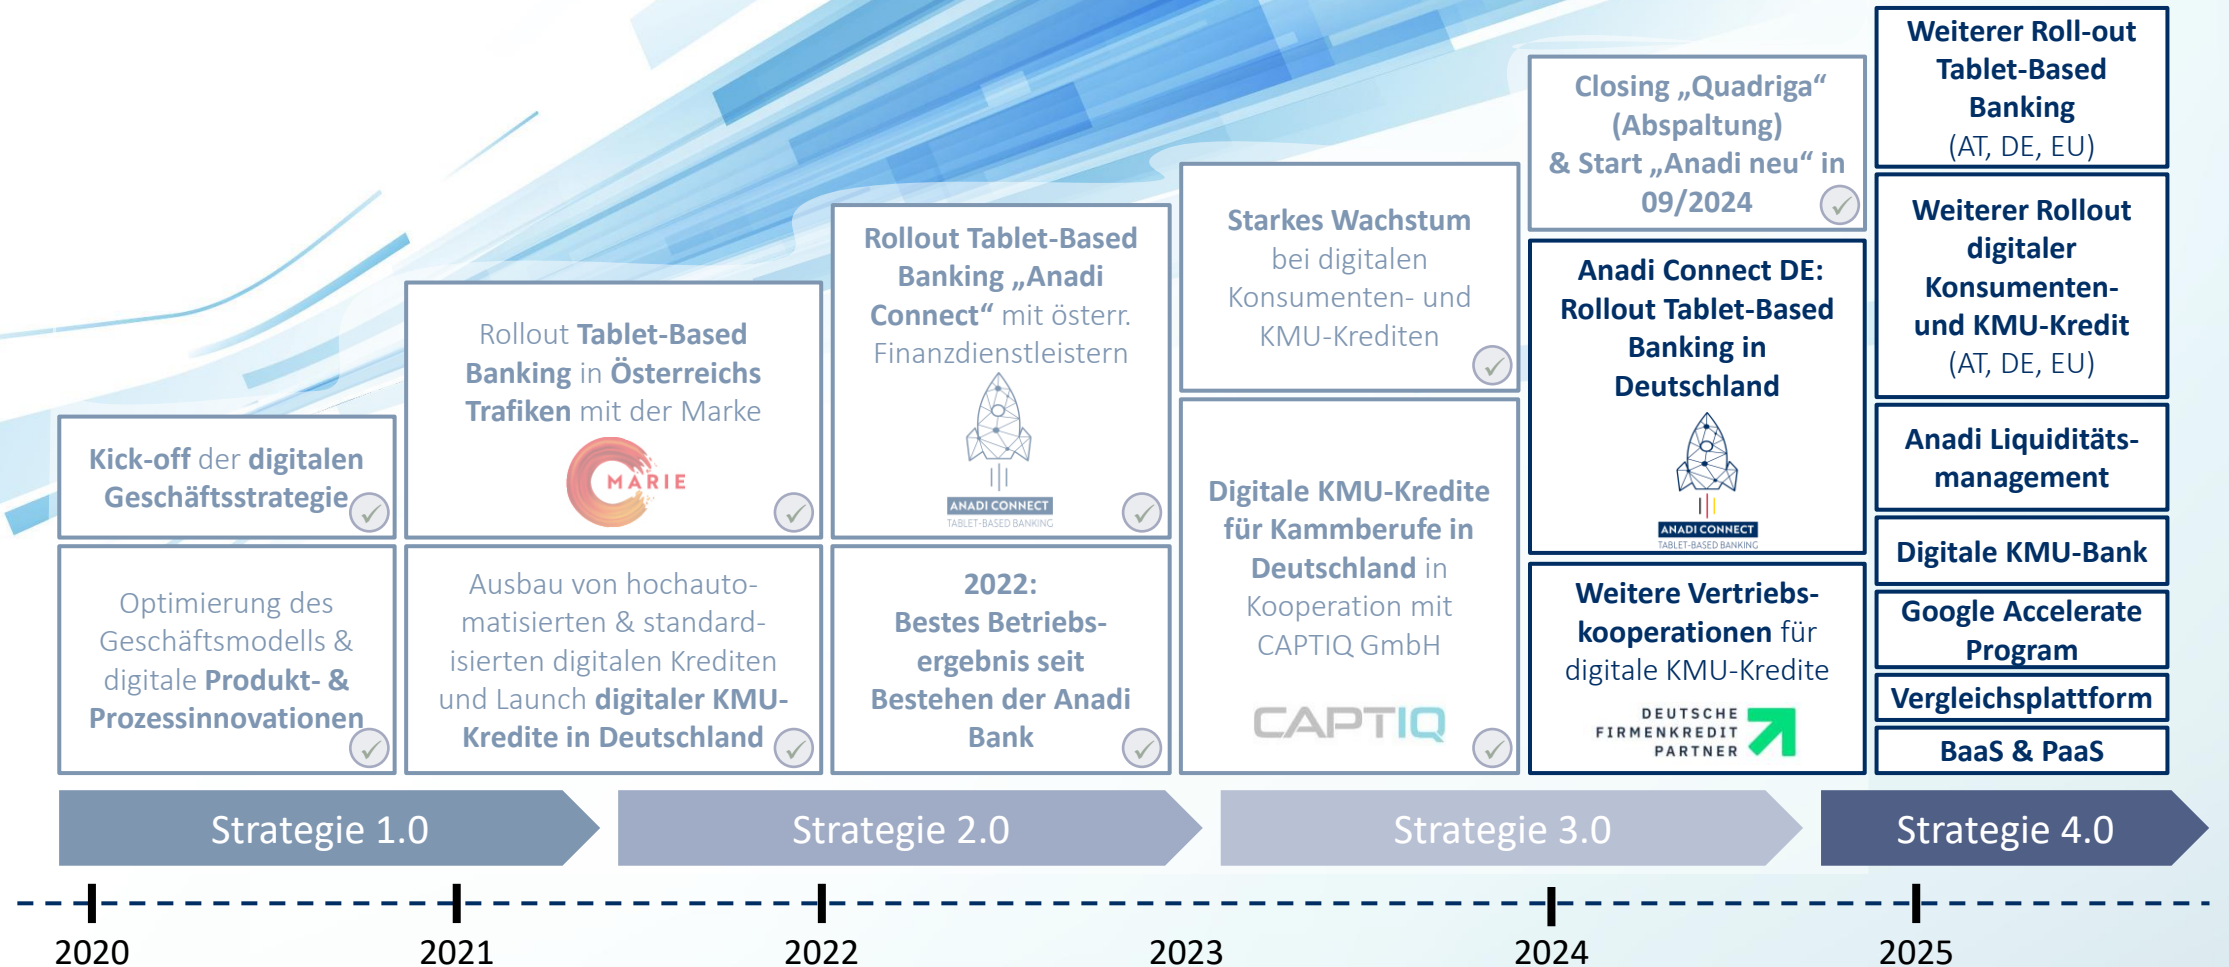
Kick-off der digitalen Geschäftsstrategie

Optimierung des Geschäftsmodells & digitale Produkt- & Prozessinnovationen

Rollout Tablet-Based Banking in Österreichs Trafiken mit der Marke

MARIE

Ausbau von hochautomatisierten & standardisierten digitalen Krediten und Launch digitaler KMU-Kredite in Deutschland

Rollout Tablet-Based Banking „Anadi Connect" mit österr. Finanzdienstleistern

ANADI CONNECT
TABLET-BASED BANKING

2022:
Bestes Betriebsergebnis seit Bestehen der Anadi Bank

Starkes Wachstum bei digitalen Konsumenten- und KMU-Krediten

Digitale KMU-Kredite für Kammberufe in Deutschland in Kooperation mit CAPTIQ GmbH

CAPTIQ

Closing „Quadriga" (Abspaltung) & Start „Anadi neu" in 09/2024

Anadi Connect DE: Rollout Tablet-Based Banking in Deutschland

ANADI CONNECT
TABLET-BASED BANKING

Weitere Vertriebskooperationen für digitale KMU-Kredite

DEUTSCHE FIRMENKREDIT PARTNER

Weiterer Roll-out Tablet-Based Banking (AT, DE, EU)

Weiterer Rollout digitaler Konsumenten- und KMU-Kredit (AT, DE, EU)

Anadi Liquiditätsmanagement

Digitale KMU-Bank

Google Accelerate Program

Vergleichsplattform

BaaS & PaaS

Strategie 1.0

Strategie 2.0

Strategie 3.0

Strategie 4.0

2020

2021

2022

2023

2024

2025